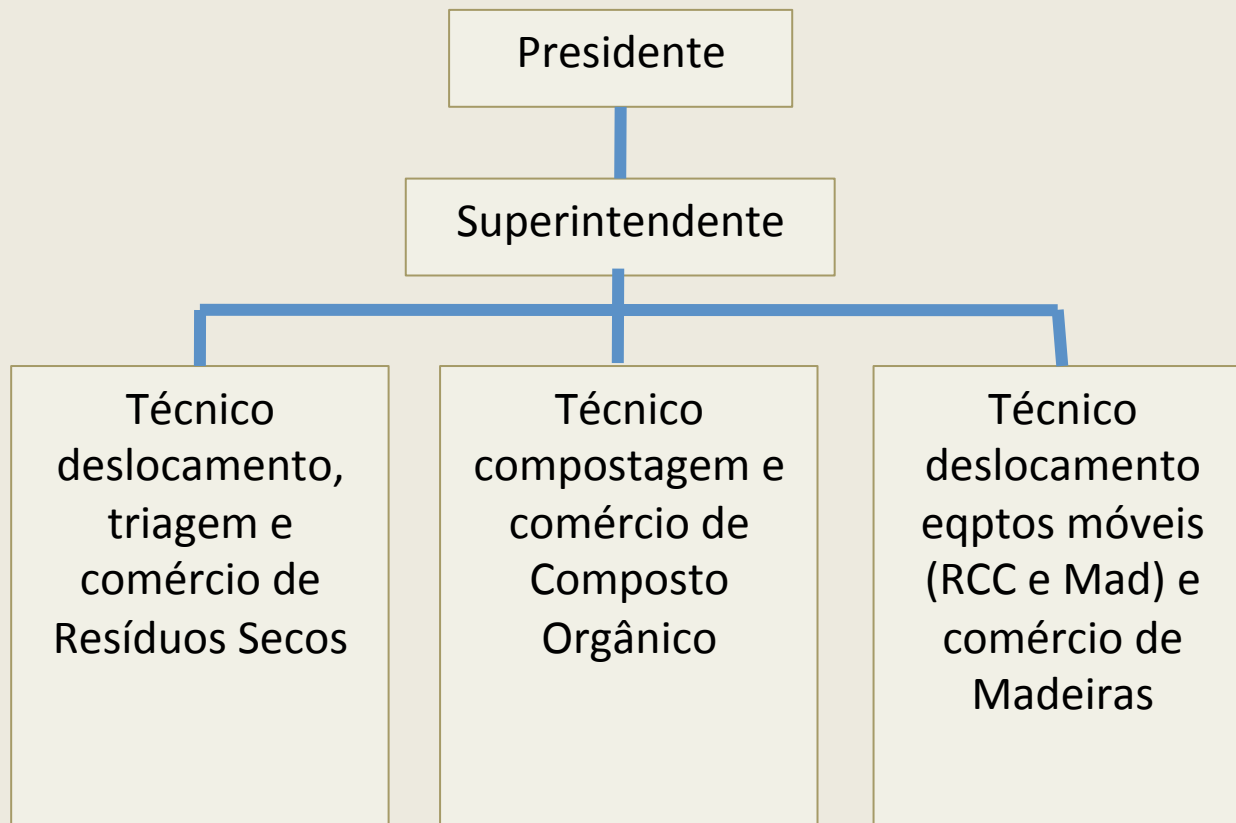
Presidente

Superintendente

Técnico deslocamento, triagem e comércio de Resíduos Secos

Técnico compostagem e comércio de Composto Orgânico

Técnico deslocamento eqptos móveis (RCC e Mad) e comércio de Madeiras